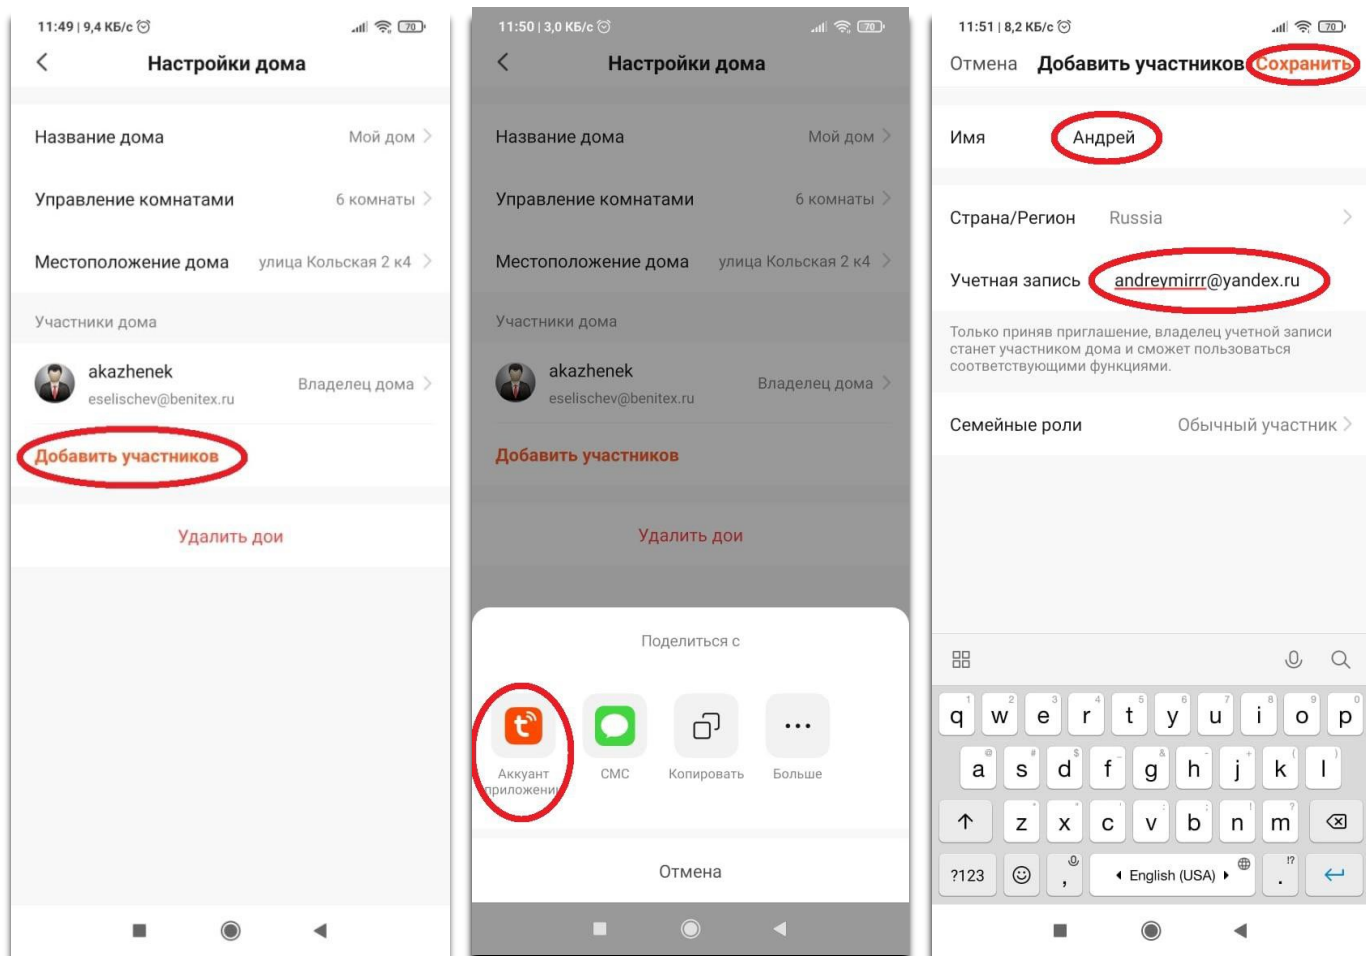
11:49 | 9,4 КБ/с

Настройки дома

Название дома Мой дом

Управление комнатами 6 комнаты

Местоположение дома улица Кольская 2 к4

Участники дома

akazhenek
eselischev@benitex.ru
Владелец дома

Добавить участников

Удалить дои

11:50 | 3,0 КБ/с

Настройки дома

Название дома Мой дом

Управление комнатами 6 комнаты

Местоположение дома улица Кольская 2 к4

Участники дома

akazhenek
eselischev@benitex.ru
Владелец дома

Добавить участников

Удалить дои

Поделиться с

Аккаунт приложени

СМС

Копировать

Больше

Отмена

11:51 | 8,2 КБ/с

Отмена Добавить участников Сохранить

Имя Андрей

Страна/Регион Russia

Учетная запись andreymirrr@yandex.ru

Только приняв приглашение, владелец учетной записи станет участником дома и сможет пользоваться соответствующими функциями.

Семейные роли Обычный участник

q w e r t y u i o p
a s d f g h j k l
z x c v b n m
?123 , English (USA) .